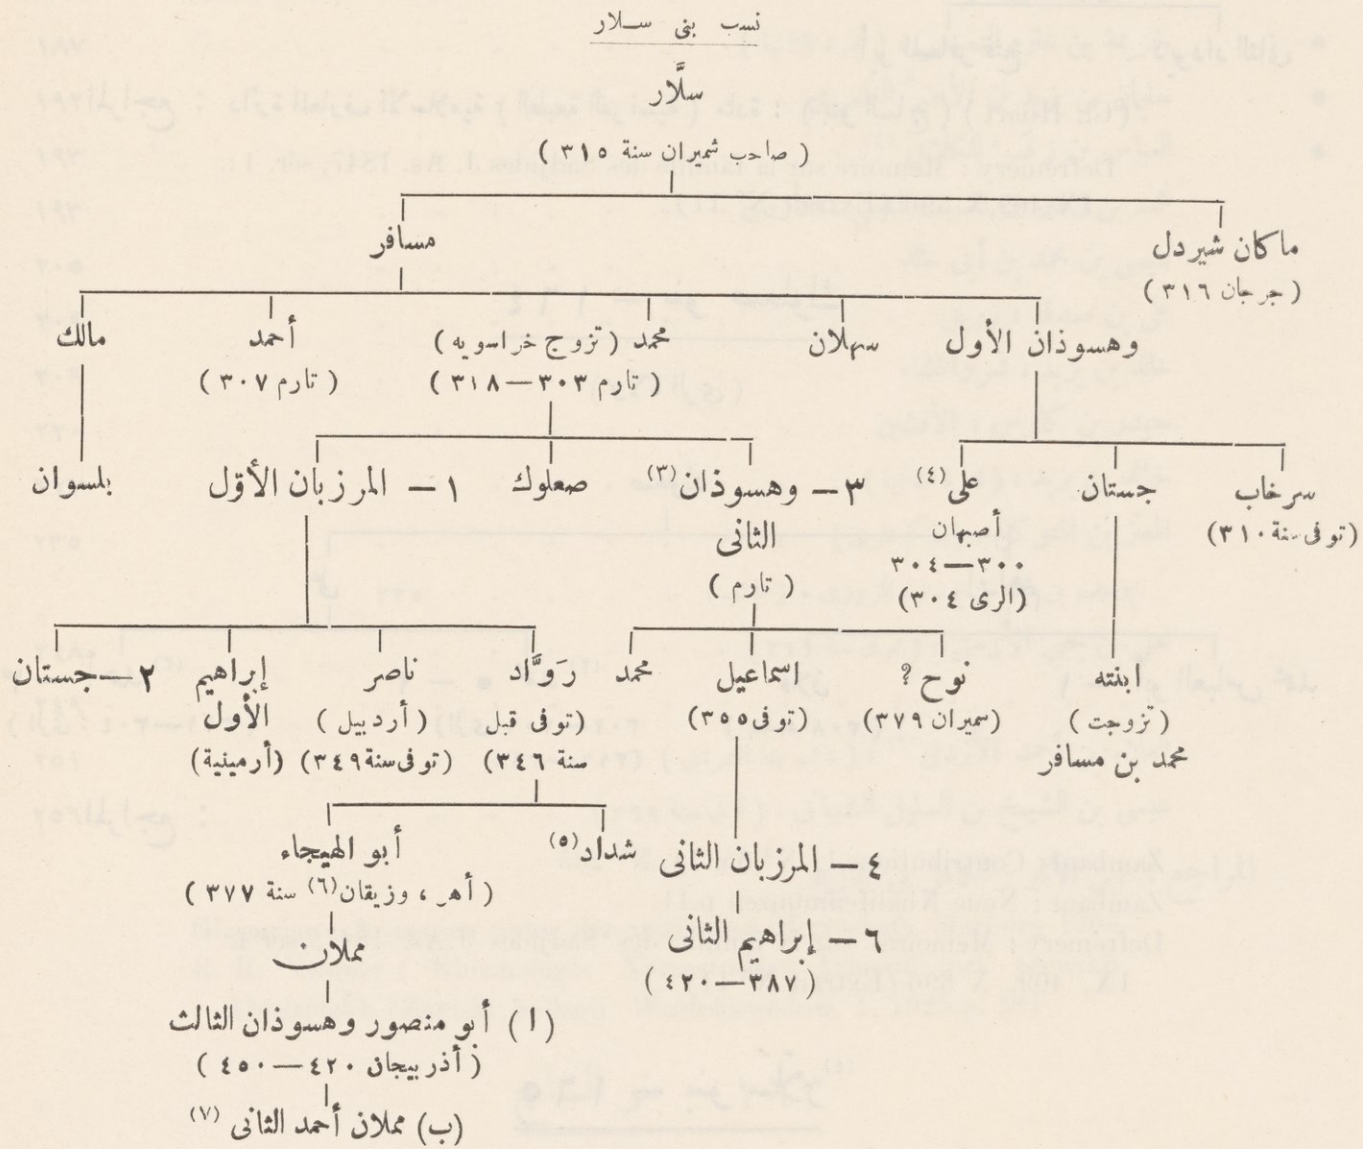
نسب بني سلار

سلّار
( صاحب شميران سنة ٣١٥ )

مسافر

ماكان شيردل
( جرجان ٣١٦ )

مالك

أحمد
( تارم ٣٠٧ )

محمد ( تزوج خراسويه )
( تارم ٣٠٣ — ٣١٨ )

سهلان

وهسوذان الأول

بلسوان

١ — المرزبان الأول

صعلوك

٣ — وهسوذان$^{(٣)}$ الثاني
( تارم )

على$^{(٤)}$
أصبهان
٣٠٠ — ٣٠٤
(الرى ٣٠٤)

جستان

سرخاب
(توفى سنة ٣١٠)

٢ — جستان

إبراهيم الأول
(أرمينية)

ناصر
( أردبيل )
(توفى سنة ٣٤٩)

رَوّاد
(توفى قبل سنة ٣٤٦)

محمد

اسماعيل
(توفى ٣٥٥)

نوح ؟
(سميران ٣٧٩)

ابنته
( تزوجت )
محمد بن مسافر

أبو الهيجاء
( أهر ، وزيقان$^{(٦)}$ سنة ٣٧٧ )

شداد$^{(٥)}$

٤ — المرزبان الثاني

مملان

٦ — إبراهيم الثاني
( ٣٨٧ — ٤٢٠ )

(ا) أبو منصور وهسوذان الثالث
( أذربيجان ٤٢٠ — ٤٥٠ )

(ب) مملان أحمد الثاني$^{(٧)}$